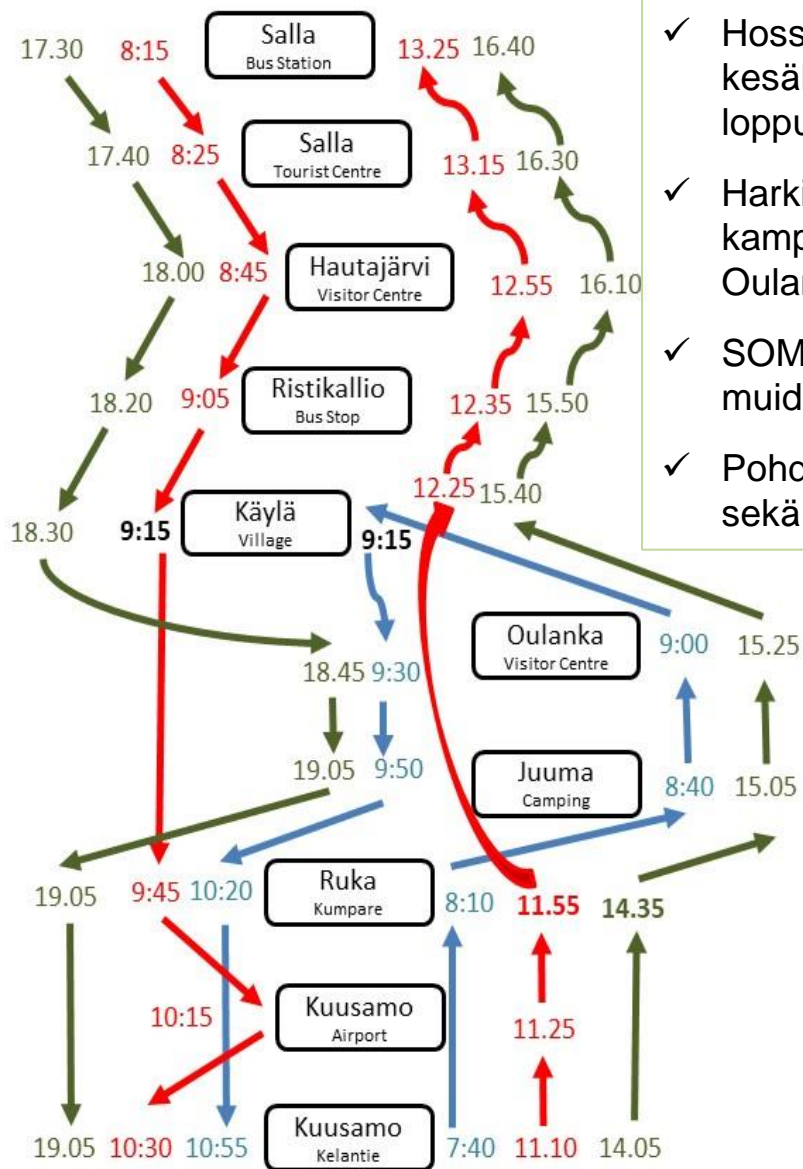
17.30 8:15 Salla Bus Station 13.25 16.40

17.40 8:25 Salla Tourist Centre 13.15 16.30

18.00 8:45 Hautajärvi Visitor Centre 12.55 16.10

18.20 9:05 Ristikallio Bus Stop 12.35 15.50

18.30 9:15 Käylä Village 9:15 12.25 15.40

Oulanka Visitor Centre 9:00 15.25

18.45 9:30

19.05 9:50 Juuma Camping 8:40 15.05

19.05 9:45 10:20 Ruka Kumpare 8:10 11.55 14.35

10:15 Kuusamo Airport 11.25

19.05 10:30 10:55 Kuusamo Kelantie 7:40 11.10 14.05

✓ Hoss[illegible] kesäl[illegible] loppu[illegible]

✓ Harki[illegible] kamp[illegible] Oulan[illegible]

✓ SOM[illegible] muid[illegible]

✓ Pohc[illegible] sekä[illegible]